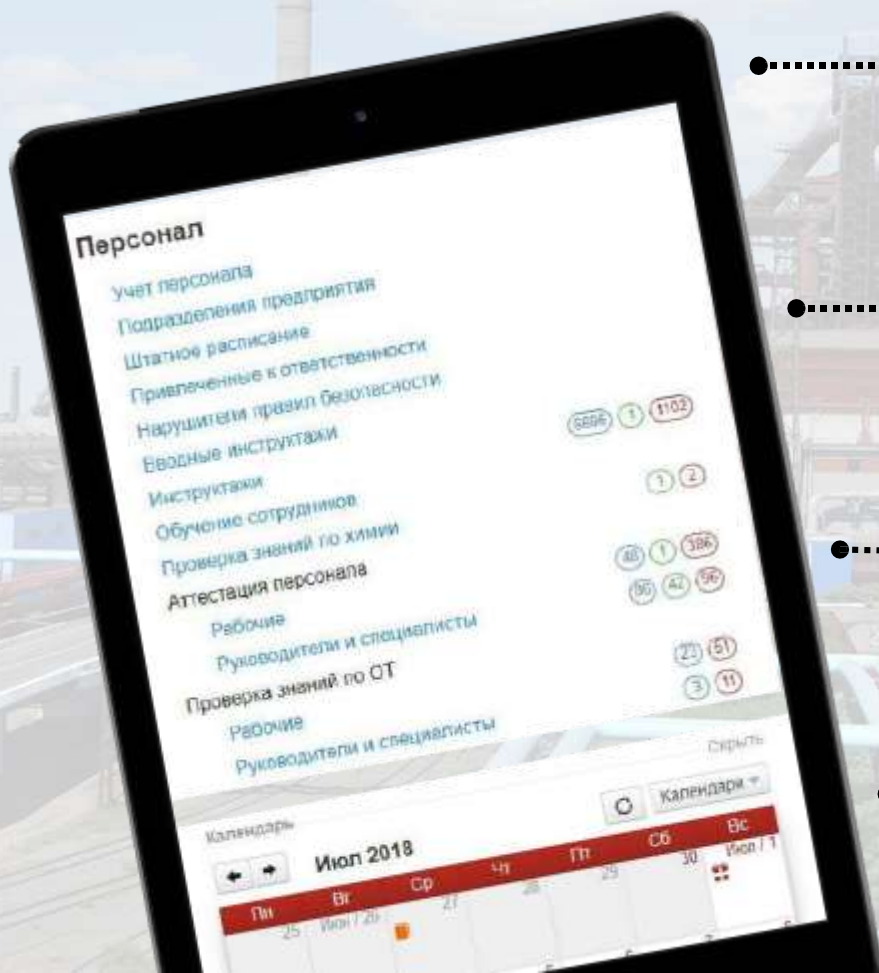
Персонал

Учет персонала
Подразделения предприятия
Штатное расписание
Привлеченные к ответственности
Нарушители правил безопасности
Вводные инструктажи 6696 1 1102
Инструктажи 1 2
Обучение сотрудников
Проверка знаний по химии 40 1 386
Аттестация персонала 95 42 56
Рабочие
Руководители и специалисты 23 51
Проверка знаний по ОТ 3 11
Рабочие
Руководители и специалисты

Скрыть

Календарь
Календари
Июл 2018

| Пн | Вт | Ср | Чт | Пт | Сб | Вс |
|---|---|---|---|---|---|---|
| 25 | Июн / 26 | 27 | 28 | 29 | 30 | Июл / 1 |